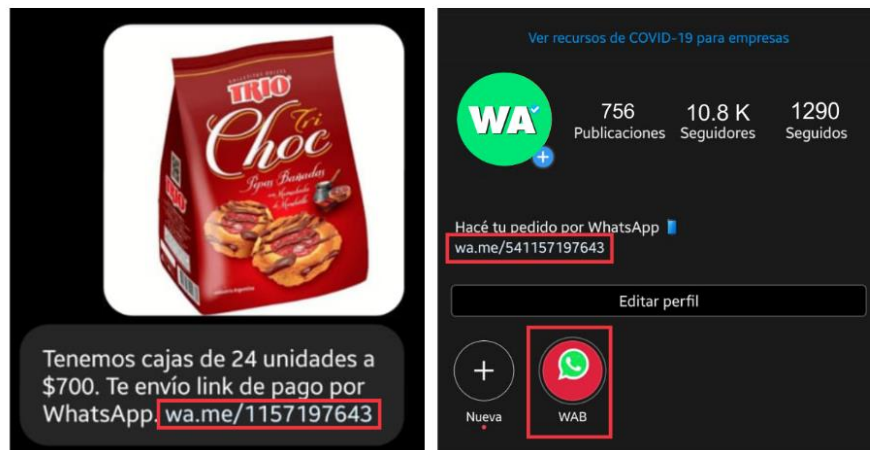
TRIO
Tri Choc
Pepas Bañadas

Tenemos cajas de 24 unidades a $700. Te envío link de pago por WhatsApp. wa.me/1157197643

Ver recursos de COVID-19 para empresas

WA

756
Publicaciones

10.8 K
Seguidores

1290
Seguidos

Hacé tu pedido por WhatsApp
wa.me/541157197643

Editar perfil

Nueva

WAB